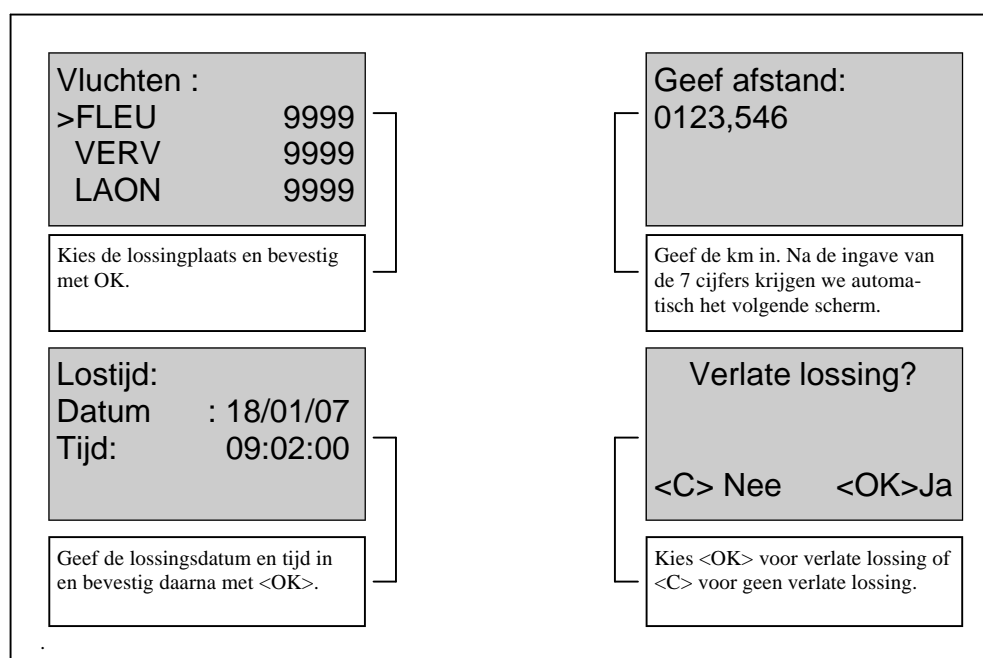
Vluchten :
>FLEU 9999
VERV 9999
LAON 9999

Kies de lossingplaats en bevestig met OK.

Geef afstand:
0123,546

Geef de km in. Na de ingave van de 7 cijfers krijgen we automatisch het volgende scherm.

Lostijd:
Datum : 18/01/07
Tijd: 09:02:00

Geef de lossingsdatum en tijd in en bevestig daarna met <OK>.

Verlate lossing?

<C> Nee <OK>Ja

Kies <OK> voor verlate lossing of <C> voor geen verlate lossing.

.